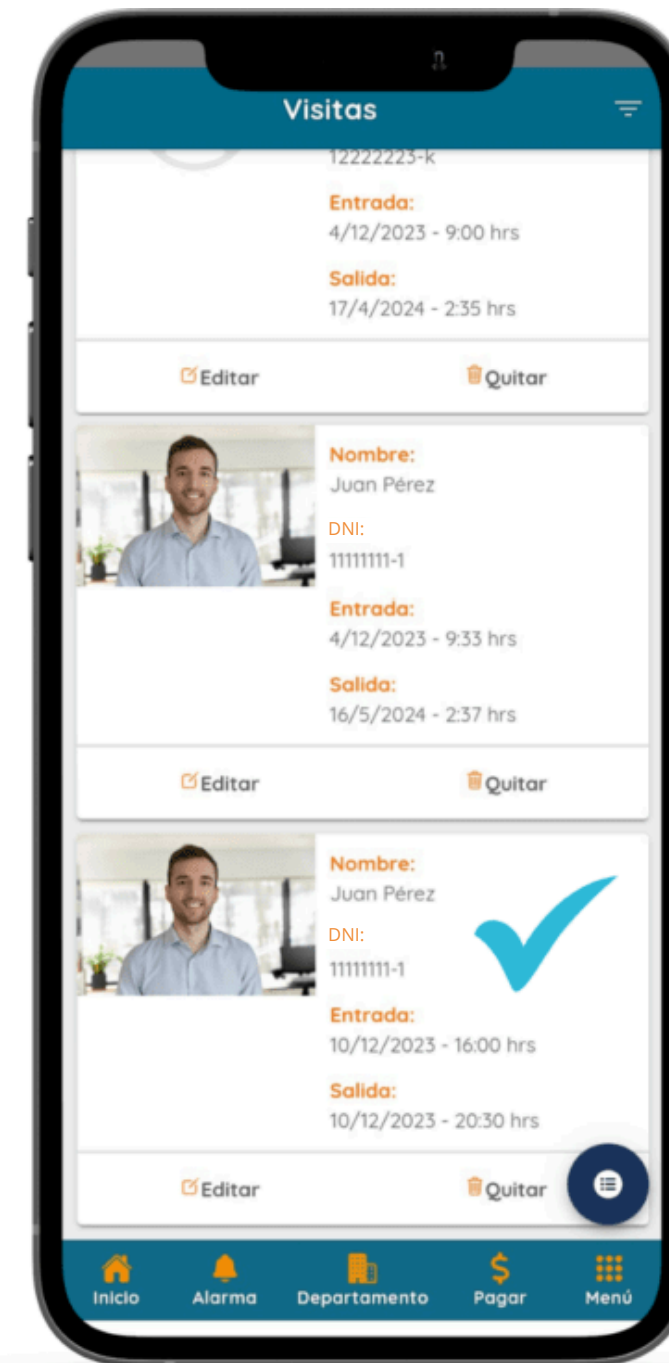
Visitas

12222223-k

Entrada:
4/12/2023 - 9:00 hrs

Salida:
17/4/2024 - 2:35 hrs

Editar Quitar

Nombre:
Juan Pérez

DNI:
11111111-1

Entrada:
4/12/2023 - 9:33 hrs

Salida:
16/5/2024 - 2:37 hrs

Editar Quitar

Nombre:
Juan Pérez

DNI:
11111111-1

Entrada:
10/12/2023 - 16:00 hrs

Salida:
10/12/2023 - 20:30 hrs

Editar Quitar

Inicio Alarma Departamento Pagar Menú